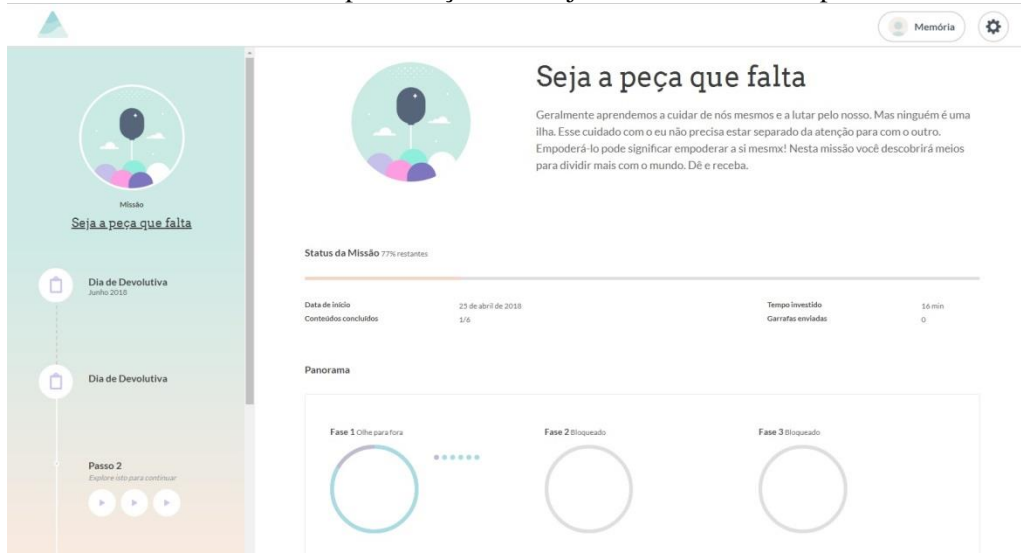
Memória

Missão

Seja a peça que falta

Dia de Devolutiva
Junho 2018

Dia de Devolutiva

Passo 2
Explore isto para continuar

Seja a peça que falta

Geralmente aprendemos a cuidar de nós mesmos e a lutar pelo nosso. Mas ninguém é uma ilha. Esse cuidado com o eu não precisa estar separado da atenção para com o outro. Empoderá-lo pode significar empoderar a si mesmx! Nesta missão você descobrirá meios para dividir mais com o mundo. Dê e receba.

Status da Missão 77% restantes

| Data de início | 25 de abril de 2018 | Tempo investido | 16 min |
|---|---|---|---|
| Conteúdos concluídos | 1/6 | Garrafas enviadas | 0 |

Panorama

Fase 1 Olhe para fora

Fase 2 Bloqueado

Fase 3 Bloqueado